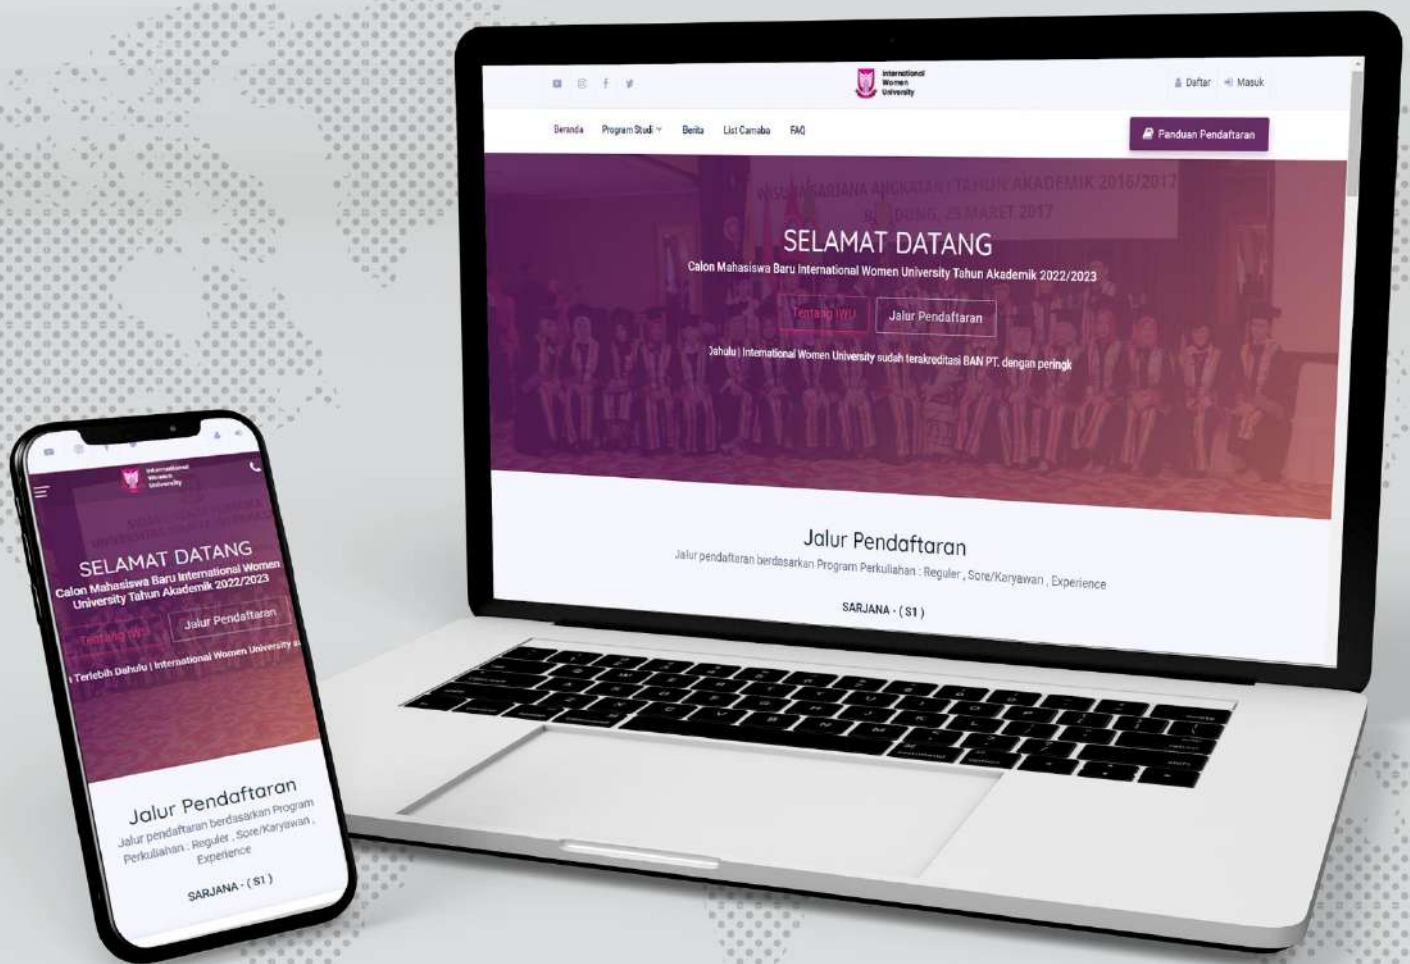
International Women University

Daftar Masuk

Beranda Program Studi Berita List Camaba FAQ

Panduan Pendaftaran

WISUDA SARJANA ANGKATAN I TAHUN AKADEMIK 2016/2017
BANDUNG, 25 MARET 2017

SELAMAT DATANG

Calon Mahasiswa Baru International Women University Tahun Akademik 2022/2023

Tentang IWU Jalur Pendaftaran

Dahulu | International Women University sudah terakreditasi BAN PT. dengan peringk

Jalur Pendaftaran

Jalur pendaftaran berdasarkan Program Perkuliahan : Reguler , Sore/Karyawan , Experience

SARJANA - ( S1 )

International Women University

SELAMAT DATANG

Calon Mahasiswa Baru International Women University Tahun Akademik 2022/2023

Tentang IWU Jalur Pendaftaran

Terlebih Dahulu | International Women University s

Jalur Pendaftaran

Jalur pendaftaran berdasarkan Program Perkuliahan : Reguler , Sore/Karyawan , Experience

SARJANA - ( S1 )